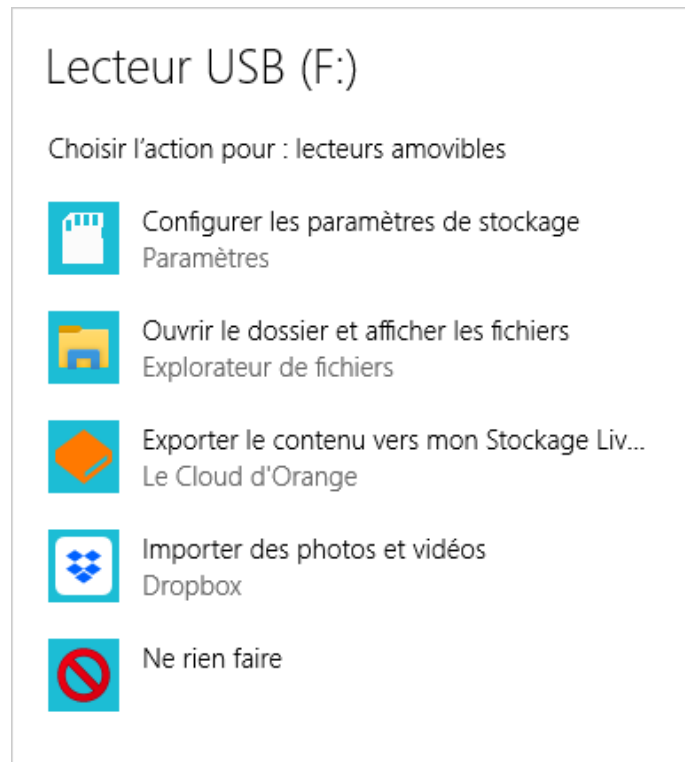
Lecteur USB (F:)

Choisir l’action pour : lecteurs amovibles

Configurer les paramètres de stockage
Paramètres

Ouvrir le dossier et afficher les fichiers
Explorateur de fichiers

Exporter le contenu vers mon Stockage Liv...
Le Cloud d'Orange

Importer des photos et vidéos
Dropbox

Ne rien faire